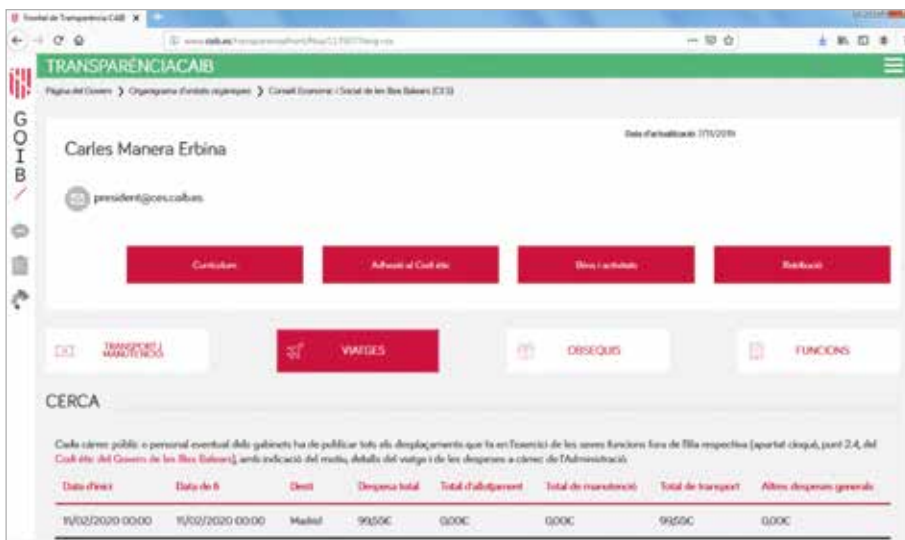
Portal de Transparència CAIB ×

www.caib.es/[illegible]

TRANSPARÈNCIACAIB

G O I B

Pàgina del Govern ❯ Organigrama d'entitats orgàniques ❯ Consell Econòmic i Social de les Illes Balears (CES)

Data d'actualització: 7/11/2019

Carles Manera Erbina

president@ces.caib.es

Currículum

Adhesió al Codi ètic

Béns i activitats

Retribució

TRANSPORT I MANUTENCIÓ

VIATGES

OBSEQUIS

FUNCIONS

CERCA

Cada càrrec públic o personal eventual dels gabinets ha de publicar tots els desplaçaments que fa en l'exercici de les seves funcions fora de l'illa respectiva (apartat cinquè, punt 2.4, del Codi ètic del Govern de les Illes Balears), amb indicació del motiu, detalls del viatge i de les despeses a càrrec de l'Administració.

| Data d'inici | Data de fi | Destí | Despesa total | Total d'allotjament | Total de manutenció | Total de transport | Altres despeses generals |
|---|---|---|---|---|---|---|---|
| 15/02/2020 00:00 | 15/02/2020 00:00 | Madrid | 99,50€ | 0,00€ | 0,00€ | 99,50€ | 0,00€ |